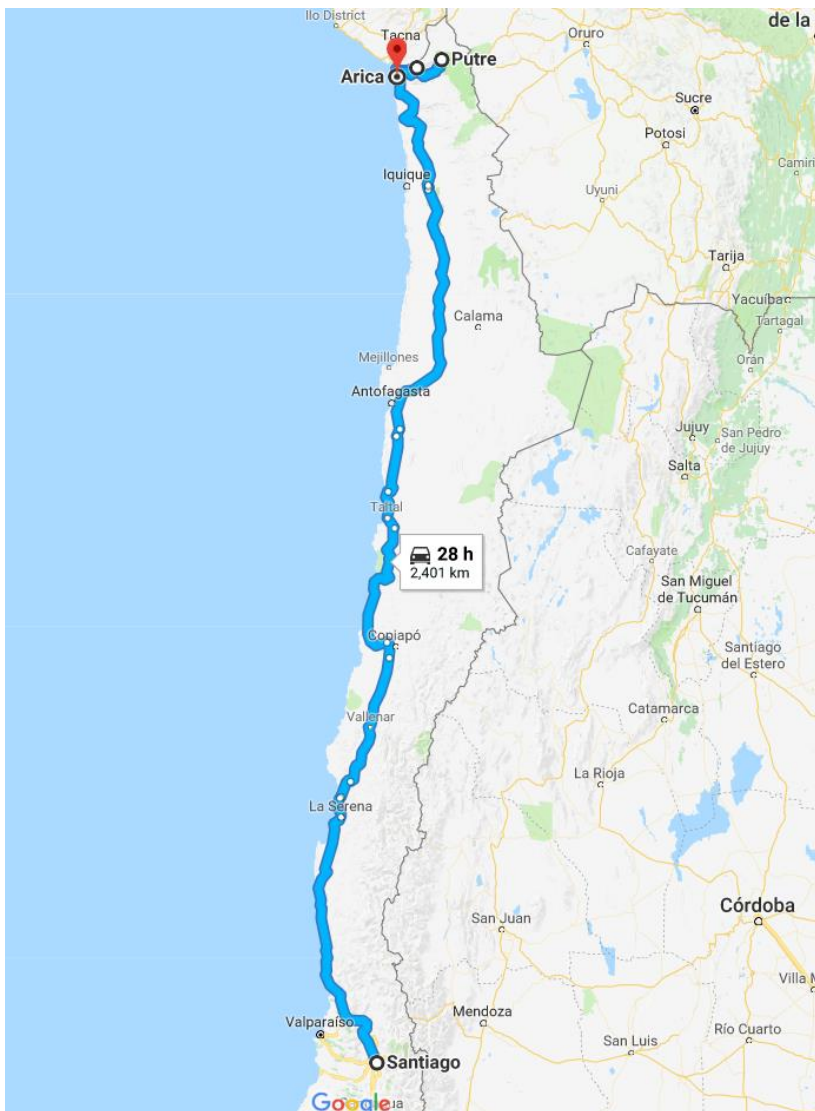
Ilo District
Tacna
Oruro
de la
Arica
Putre
Sucre
Potosi
Camiri
Iquique
Uyuni
Tarija
Yacuiba
Tartagal
Calama
Orán
Mejillones
Antofagasta
Jujuy
San Pedro de Jujuy
Salta
Taltal
28 h
2,401 km
Cafayate
San Miguel de Tucumán
Copiapó
Santiago del Estero
Catamarca
Vallenar
La Rioja
La Serena
Córdoba
San Juan
Villa M
Mendoza
Valparaíso
Río Cuarto
San Luis
Santiago
Google